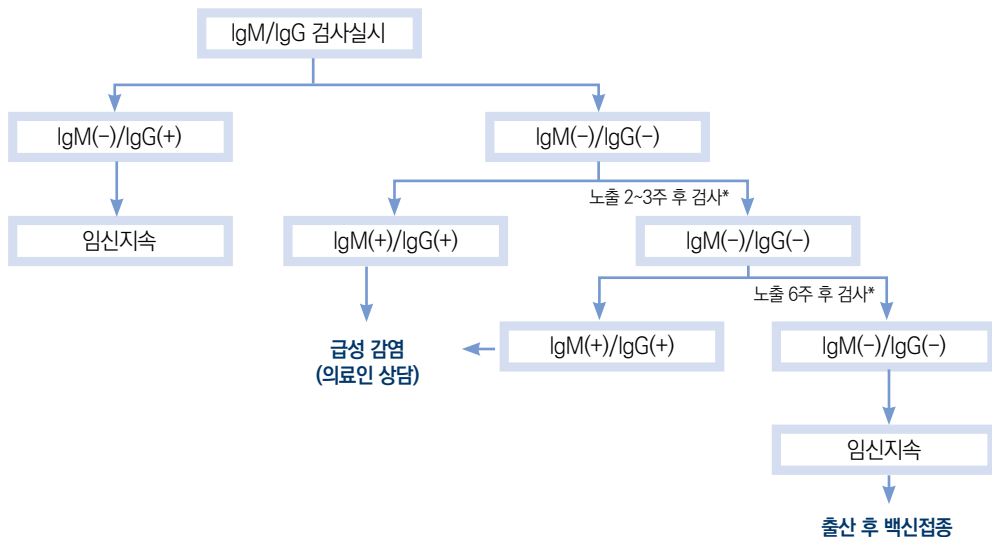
IgM/IgG 검사실시

IgM(−)/IgG(+)

임신지속

IgM(−)/IgG(−)

노출 2~3주 후 검사*

IgM(+)/IgG(+)

급성 감염
(의료인 상담)

IgM(−)/IgG(−)

노출 6주 후 검사*

IgM(+)/IgG(+)

IgM(−)/IgG(−)

임신지속

출산 후 백신접종